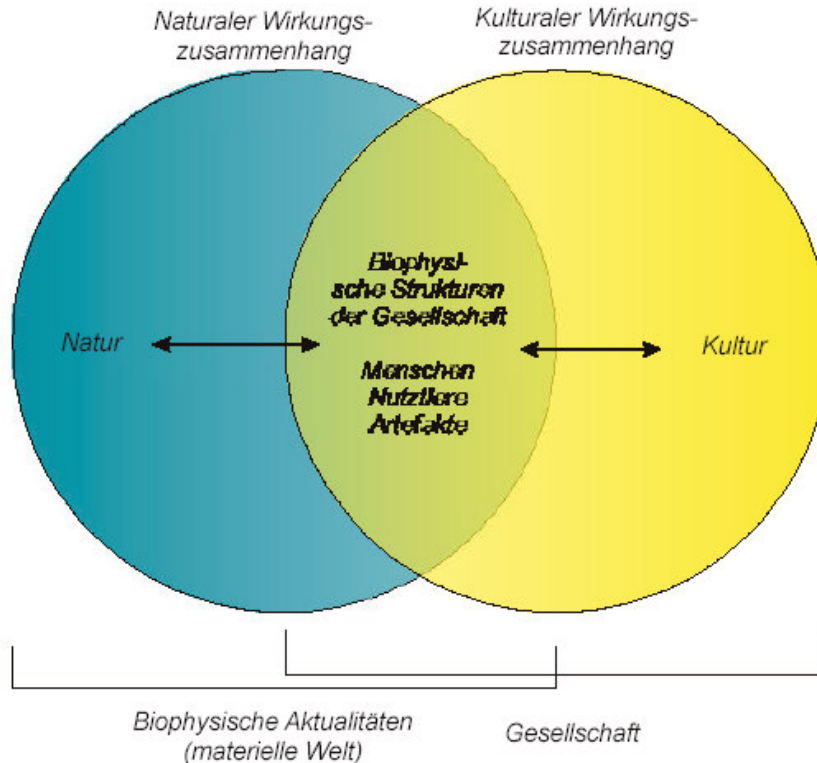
Naturaler Wirkungszusammenhang

Kulturaler Wirkungszusammenhang

Natur

Biophysische Strukturen der Gesellschaft

Menschen Nutztiere Artefakte

Kultur

Biophysische Aktualitäten (materielle Welt)

Gesellschaft